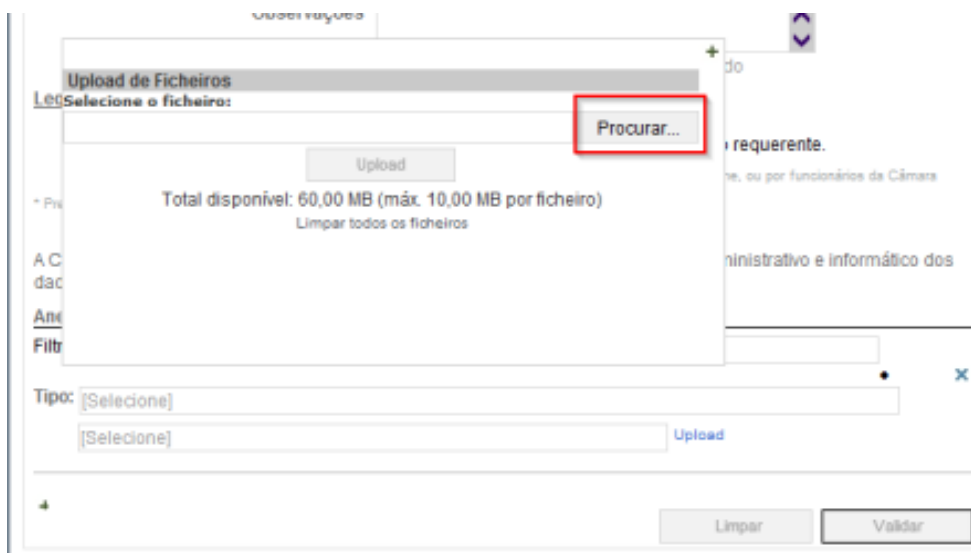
Observações

+

Upload de Ficheiros

Selecione o ficheiro:

Procurar...

Upload

Total disponível: 60,00 MB (máx. 10,00 MB por ficheiro)

Limpar todos os ficheiros

do

Leg

requerente.

* Pre

ne, ou por funcionários da Câmara

A C

dad

ninistrativo e informático dos

Ane

Filtr

×

Tipo: [Selecione]

[Selecione]

Upload

+

Limpar

Validar